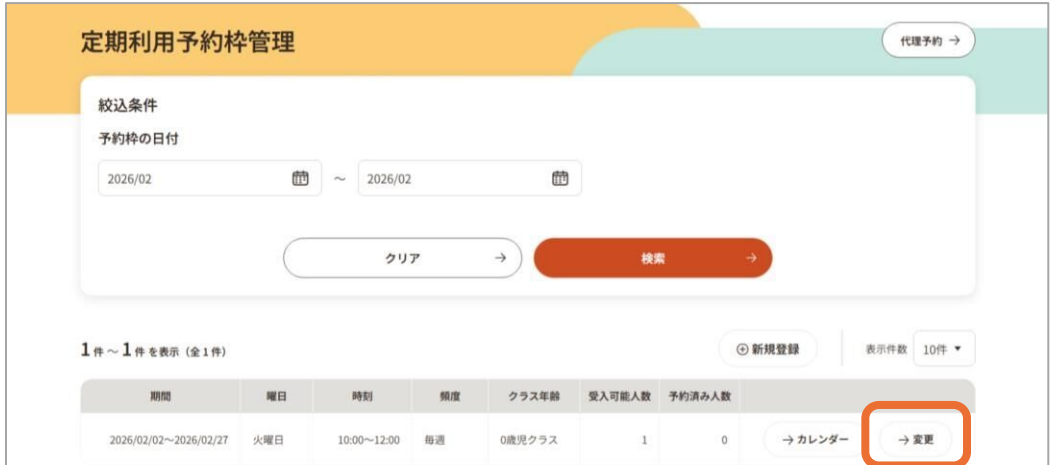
定期利用予約枠管理

代理予約 →

絞込条件

予約枠の日付

2026/02 ～ 2026/02

クリア →

検索 →

1件～1件を表示（全1件）

⊕ 新規登録

表示件数 10件 ▼

| 期間 | 曜日 | 時刻 | 頻度 | クラス年齢 | 受入可能人数 | 予約済み人数 | |
|---|---|---|---|---|---|---|---|
| 2026/02/02～2026/02/27 | 火曜日 | 10:00～12:00 | 毎週 | 0歳児クラス | 1 | 0 | → カレンダー → 変更 |